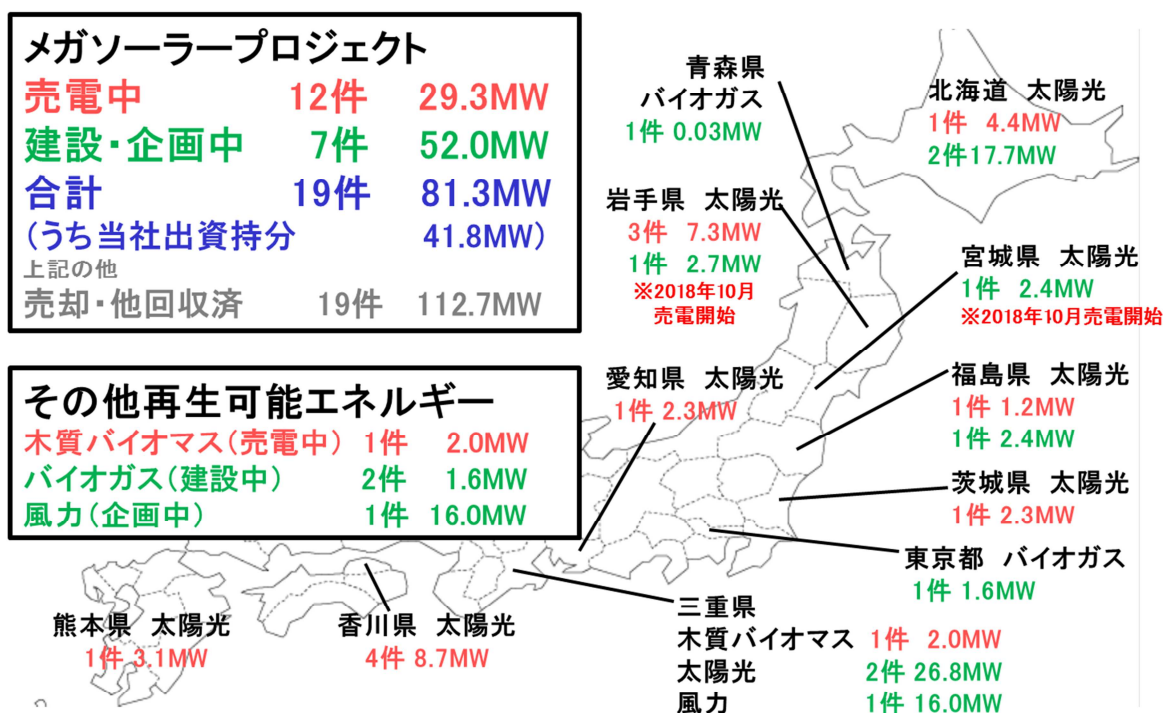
メガソーラープロジェクト
売電中 12件 29.3MW
建設・企画中 7件 52.0MW
合計 19件 81.3MW
(うち当社出資持分 41.8MW)
上記の他
売却・他回収済 19件 112.7MW

その他再生可能エネルギー
木質バイオマス(売電中) 1件 2.0MW
バイオガス(建設中) 2件 1.6MW
風力(企画中) 1件 16.0MW

青森県
バイオガス
1件 0.03MW

北海道 太陽光
1件 4.4MW
2件 17.7MW

岩手県 太陽光
3件 7.3MW
1件 2.7MW
※2018年10月
売電開始

宮城県 太陽光
1件 2.4MW
※2018年10月売電開始

愛知県 太陽光
1件 2.3MW

福島県 太陽光
1件 1.2MW
1件 2.4MW

茨城県 太陽光
1件 2.3MW

東京都 バイオガス
1件 1.6MW

熊本県 太陽光
1件 3.1MW

香川県 太陽光
4件 8.7MW

三重県
木質バイオマス 1件 2.0MW
太陽光 2件 26.8MW
風力 1件 16.0MW